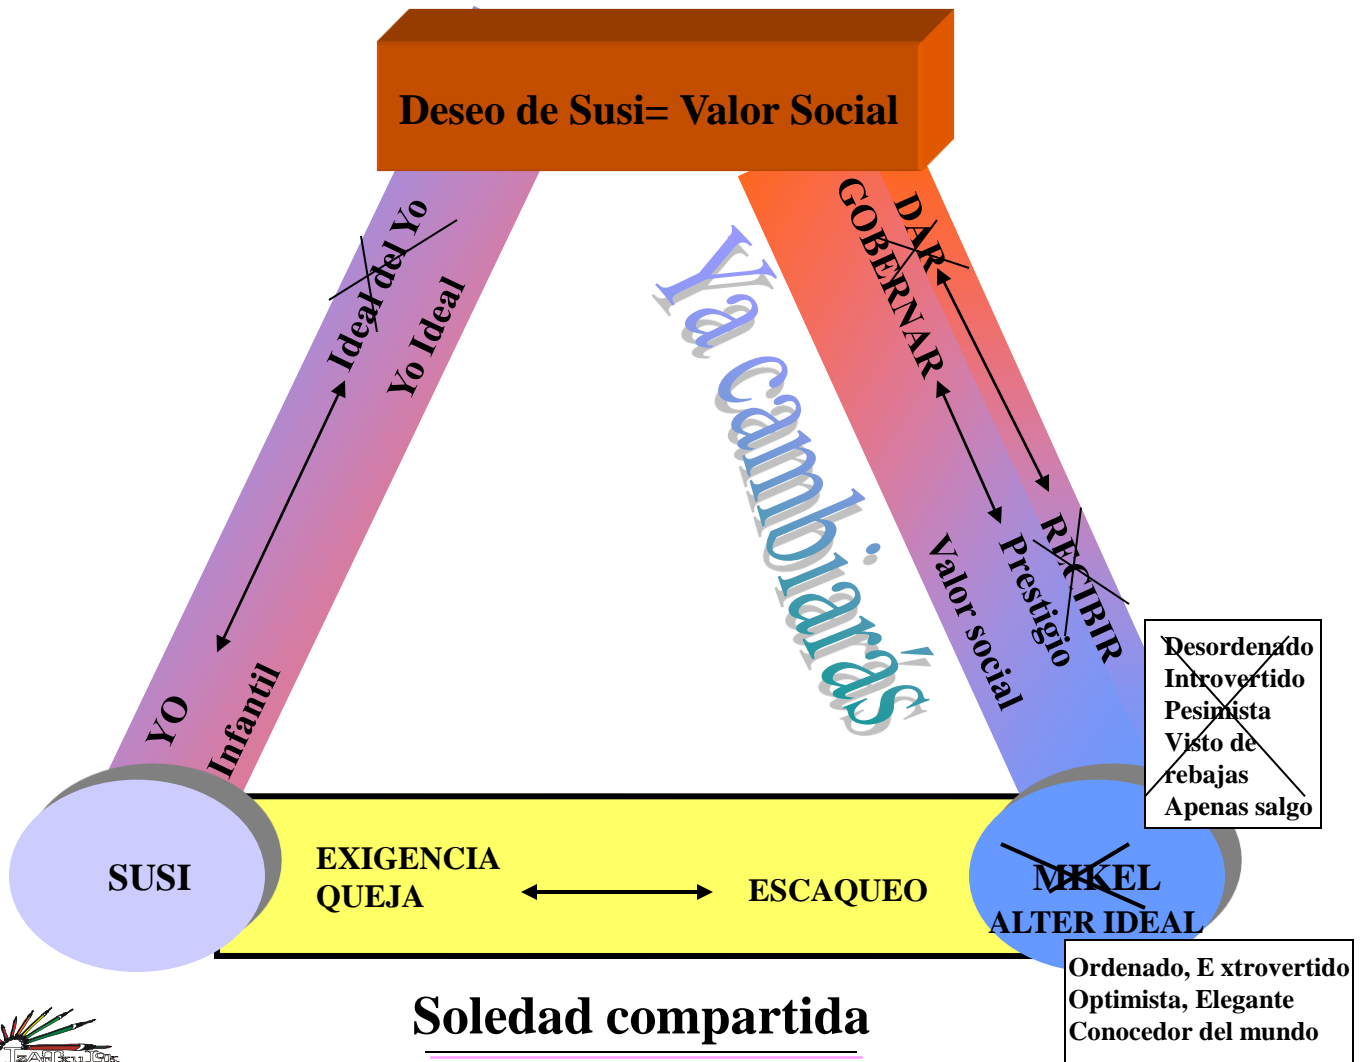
Deseo de Susi= Valor Social

Ideal del Yo
Yo Ideal

YO
Infantil

Ya cambiarás

GOBERNAR
DAR
RECIBIR
Prestigio
Valor social

Desordenado
Introvertido
Pesimista
Visto de rebajas
Apenas salgo

SUSI

EXIGENCIA
QUEJA

ESCAQUEO

MIKEL
ALTER IDEAL

Ordenado, E xtrovertido
Optimista, Elegante
Conocedor del mundo

Soledad compartida